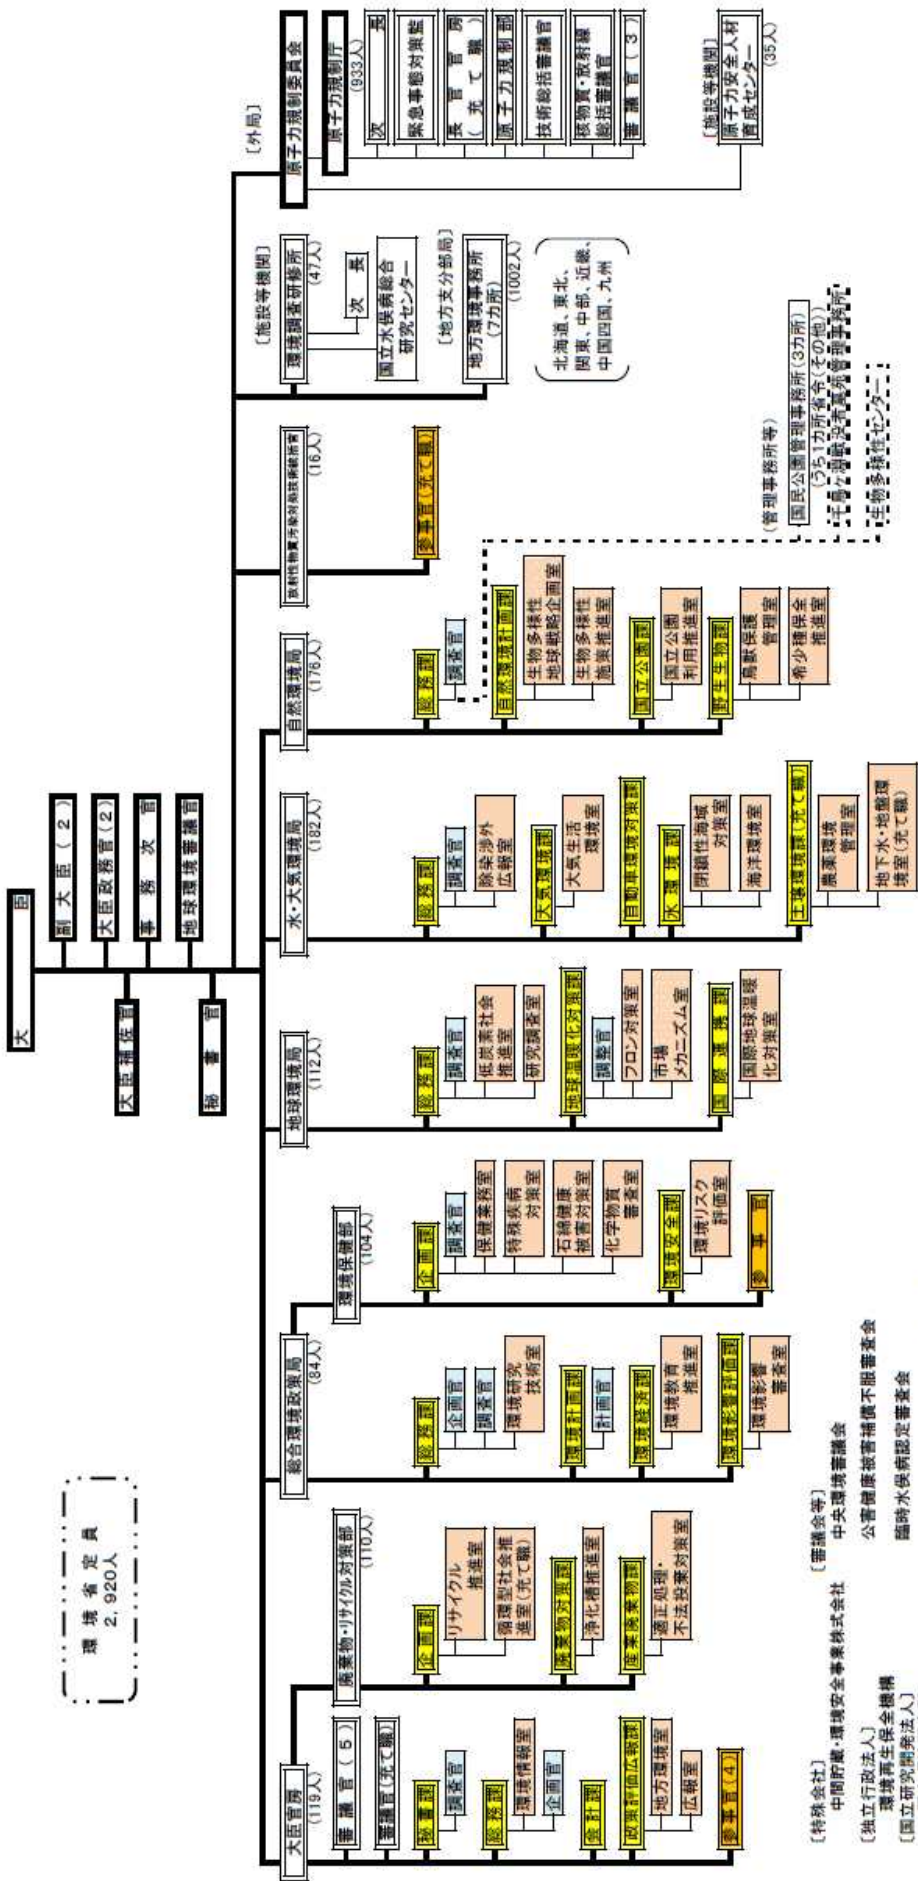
大臣

副大臣（2）
大臣政務官（2）
事務次官
地球環境審議官

大臣補佐官
秘書官

環境省定員
2,920人

大臣官房
（119人）
審議官（5）
審議官（充て職）
秘書課
調査官
総務課
環境情報室
企画官
会計課
政策評価広報課
地方環境室
広報室
参事官（4）

廃棄物・リサイクル対策部
（110人）
企画課
リサイクル推進室
循環型社会推進室（充て職）
廃棄物対策課
浄化槽推進室
産業廃棄物課
適正処理・不法投棄対策室

総合環境政策局
（84人）
総務課
企画官
調査官
環境研究技術室
環境計画課
計画官
環境経済課
環境教育推進室
環境影響評価課
環境影響審査室

環境保健部
（104人）
企画課
調査官
保健業務室
特殊疾病対策室
石綿健康被害対策室
化学物質審査室
環境安全課
環境リスク評価室
参事官

地球環境局
（112人）
総務課
調査官
低炭素社会推進室
研究調査室
地球温暖化対策課
調整官
フロン対策室
市場メカニズム室
国際連携課
国際地球温暖化対策室

水・大気環境局
（182人）
総務課
調査官
除染渉外広報室
大気環境課
大気生活環境室
自動車環境対策課
水環境課
閉鎖性海域対策室
海洋環境室
土壌環境課（充て職）
農薬環境管理室
地下水・地盤環境室（充て職）

自然環境局
（176人）
総務課
調査官
自然環境計画課
生物多様性地球戦略企画室
生物多様性施策推進室
国立公園課
国立公園利用推進室
野生生物課
鳥獣保護管理室
希少種保全推進室

〔管理事務所等〕
国民公園管理事務所（3カ所）
（35.1カ所省令（その他））
千鳥ケ淵戦没者墓苑管理事務所
生物多様性センター

放射性物質汚染対処技術統括官
（16人）
参事官（充て職）

〔施設等機関〕
環境調査研修所
（47人）
次長
国立水俣病総合研究センター

〔地方支分部局〕
地方環境事務所
（7カ所）
（1002人）
北海道、東北、関東、中部、近畿、中国四国、九州

〔外局〕
原子力規制委員会
原子力規制庁
（933人）
次長
緊急事態対策監
審議官
官房（充て職）
原子力規制部
技術総括審議官
核物質・放射線総括審議官
審議官（3）

〔施設等機関〕
原子力安全人材育成センター
（35人）

〔審議会等〕
中央環境審議会
公害健康被害補償不服審査会
臨時水俣病認定審査会

〔特殊会社〕
中間貯蔵・環境安全事業株式会社

〔独立行政法人〕
環境再生保全機構

〔国立研究開発法人〕